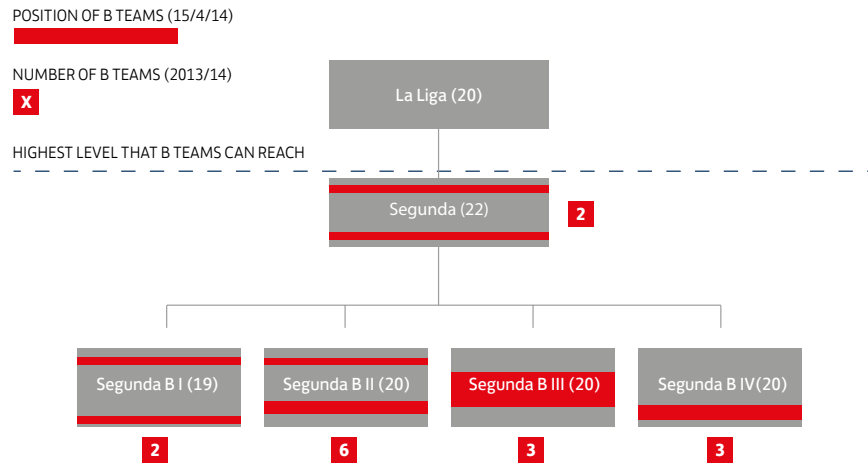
POSITION OF B TEAMS (15/4/14)

NUMBER OF B TEAMS (2013/14)
X

HIGHEST LEVEL THAT B TEAMS CAN REACH

La Liga (20)

Segunda (22)
2

Segunda B I (19)
2

Segunda B II (20)
6

Segunda B III (20)
3

Segunda B IV(20)
3